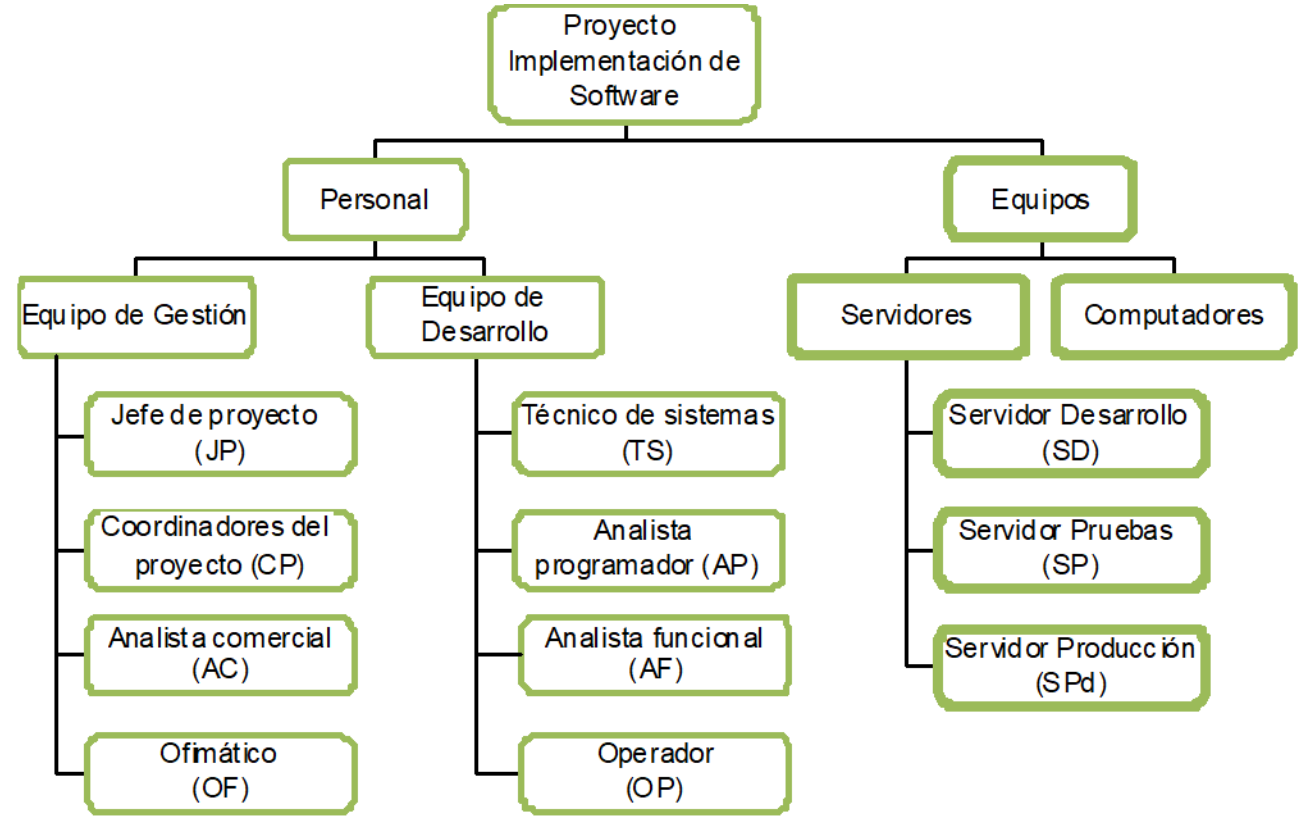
Proyecto Implementación de Software

Personal

Equipos

Equipo de Gestión

Equipo de Desarrollo

Servidores

Computadores

Jefe de proyecto (JP)

Coordinadores del proyecto (CP)

Analista comercial (AC)

Ofimático (OF)

Técnico de sistemas (TS)

Analista programador (AP)

Analista funcional (AF)

Operador (OP)

Servidor Desarrollo (SD)

Servidor Pruebas (SP)

Servidor Producción (SPd)